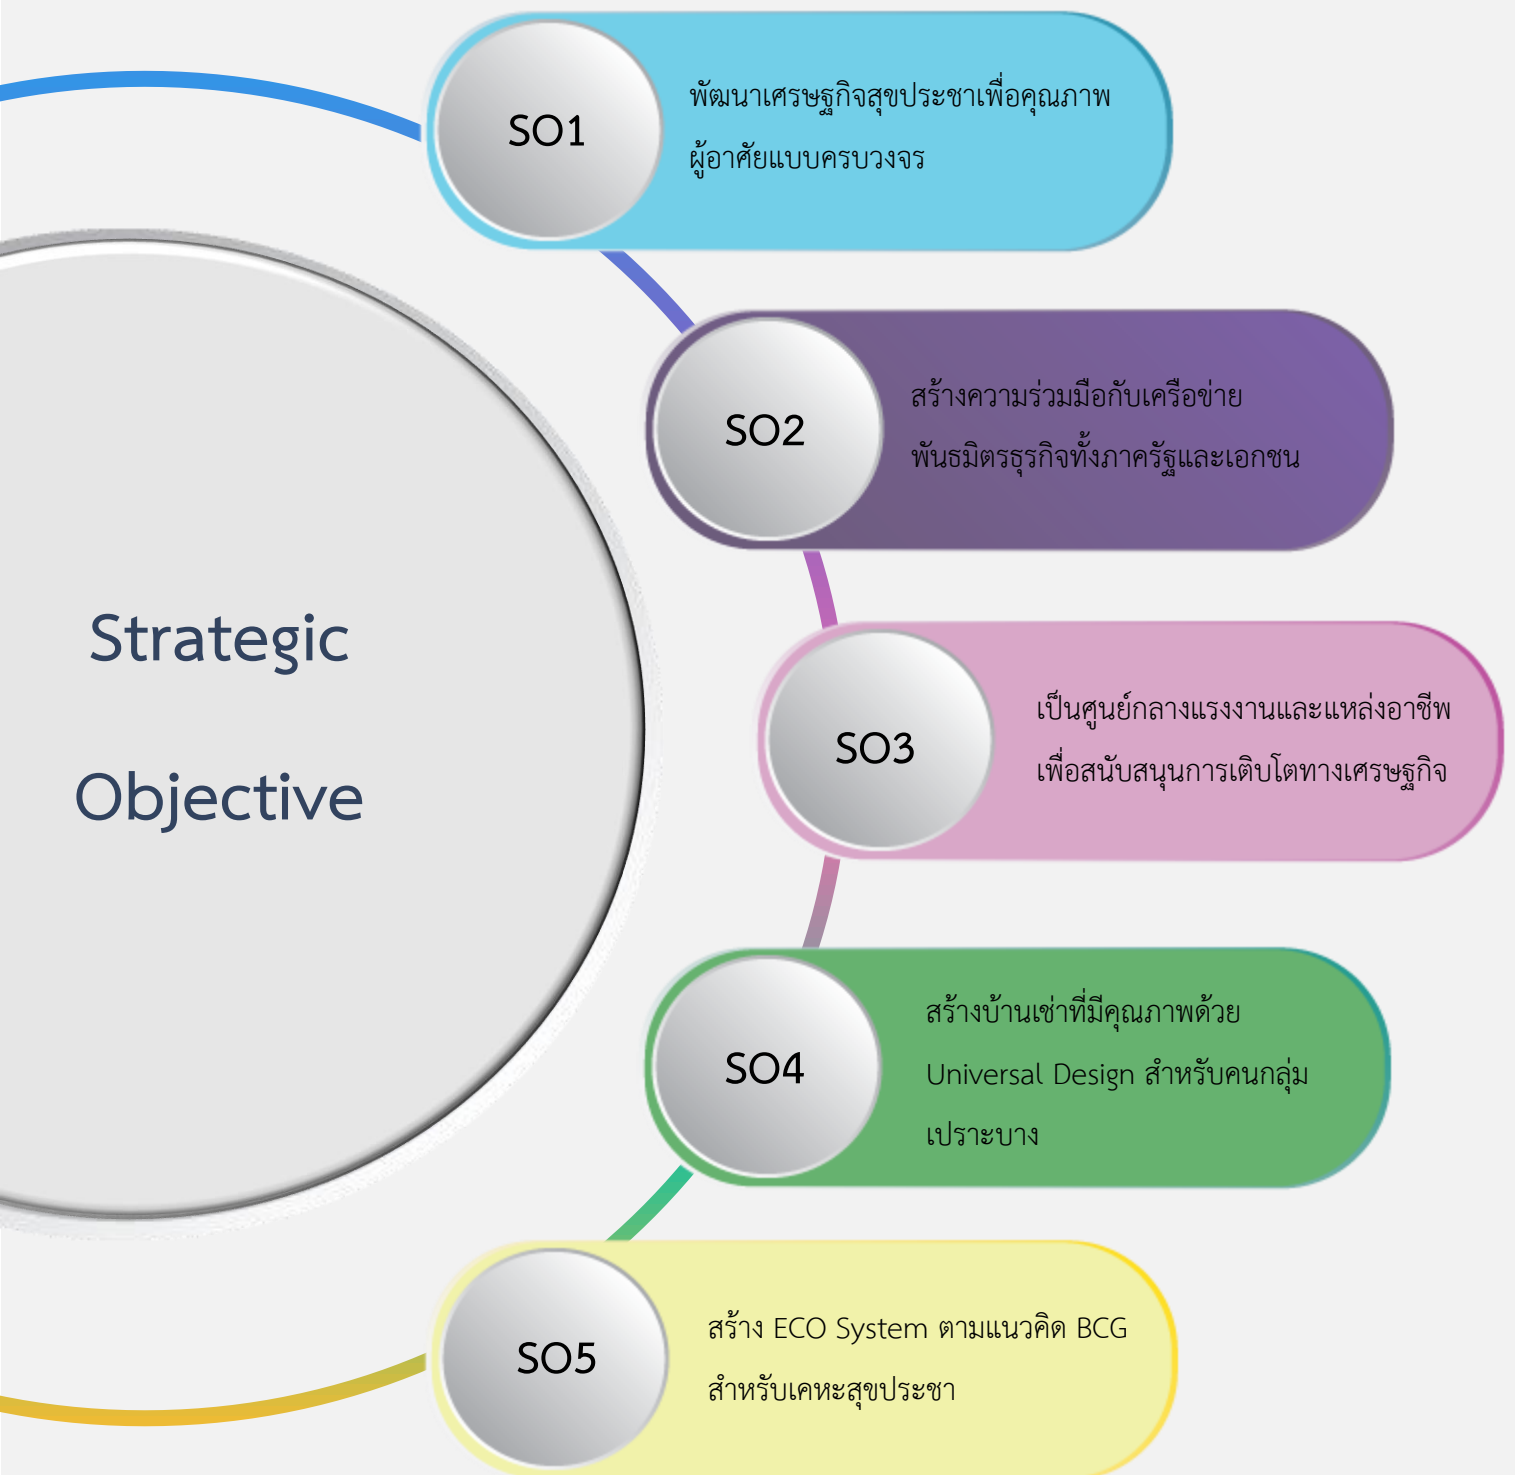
Strategic Objective

SO1
พัฒนาเศรษฐกิจสุขประชาเพื่อคุณภาพผู้อาศัยแบบครบวงจร

SO2
สร้างความร่วมมือกับเครือข่ายพันธมิตรธุรกิจทั้งภาครัฐและเอกชน

SO3
เป็นศูนย์กลางแรงงานและแหล่งอาชีพเพื่อสนับสนุนการเติบโตทางเศรษฐกิจ

SO4
สร้างบ้านเช่าที่มีคุณภาพด้วย Universal Design สำหรับคนกลุ่มเปราะบาง

SO5
สร้าง ECO System ตามแนวคิด BCG สำหรับเคหะสุขประชา